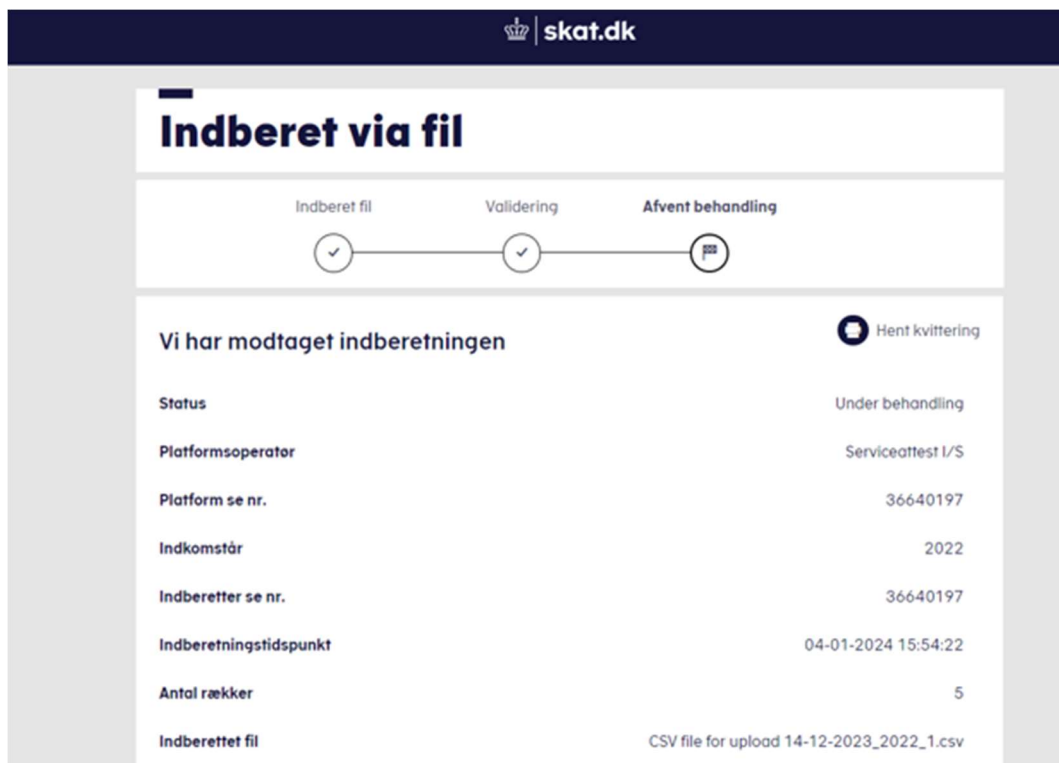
skat.dk

Indberet via fil

Indberet fil
Validering
Afvent behandling

Vi har modtaget indberetningen

Hent kvittering

| | |
|---|---|
| Status | Under behandling |
| Platformsoperatør | Serviceattest I/S |
| Platform se nr. | 36640197 |
| Indkomstår | 2022 |
| Indberetter se nr. | 36640197 |
| Indberetningstidspunkt | 04-01-2024 15:54:22 |
| Antal rækker | 5 |
| Indberettet fil | CSV file for upload 14-12-2023_2022_1.csv |